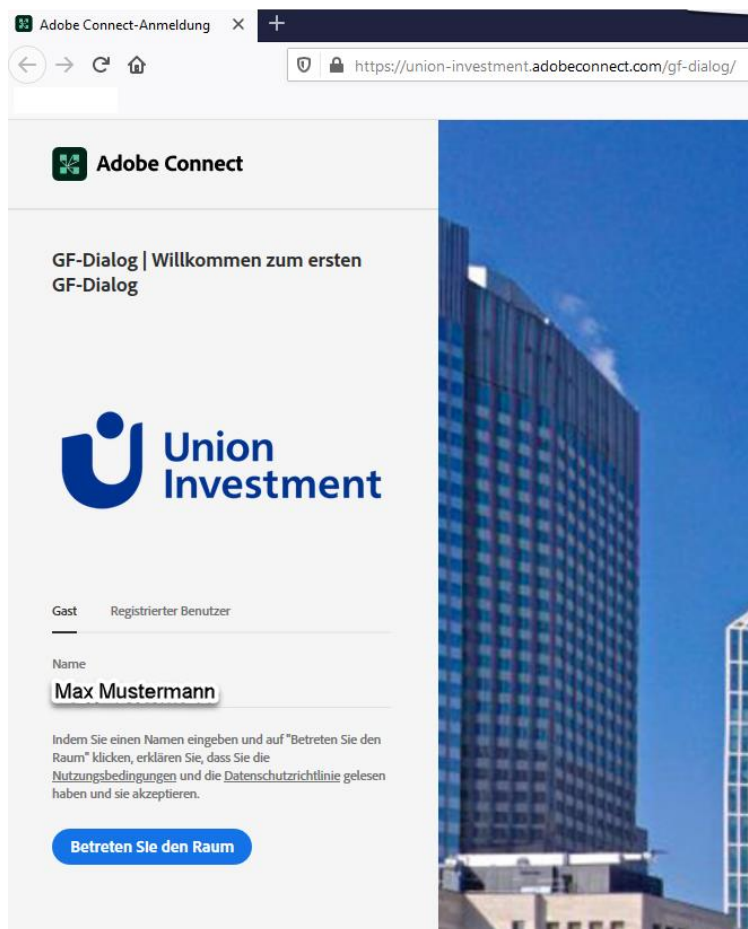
Adobe Connect-Anmeldung ×

https://union-investment.adobeconnect.com/gf-dialog/

Adobe Connect

GF-Dialog | Willkommen zum ersten GF-Dialog

Union Investment

Gast Registrierter Benutzer

Name

Max Mustermann

Indem Sie einen Namen eingeben und auf "Betreten Sie den Raum" klicken, erklären Sie, dass Sie die Nutzungsbedingungen und die Datenschutzrichtlinie gelesen haben und sie akzeptieren.

Betreten Sie den Raum